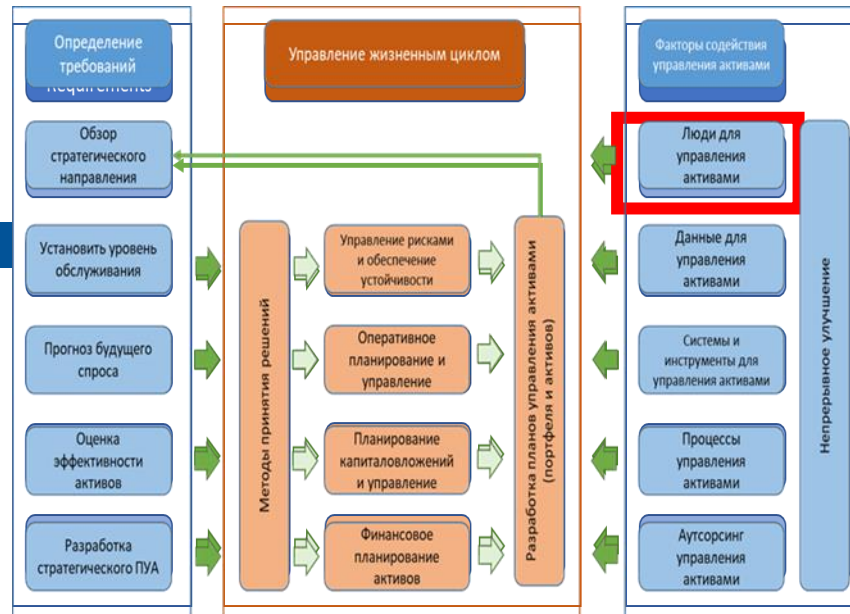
Определение требований

Requirements

Обзор стратегического направления

Установить уровень обслуживания

Прогноз будущего спроса

Оценка эффективности активов

Разработка стратегического ПУА

Управление жизненным циклом

Методы принятия решений

Управление рисками и обеспечение устойчивости

Оперативное планирование и управление

Планирование капиталовложений и управление

Финансовое планирование активов

Разработка планов управления активами (портфеля и активов)

Факторы содействия управления активами

Люди для управления активами

Данные для управления активами

Системы и инструменты для управления активами

Процессы управления активами

Аутсорсинг управления активами

Непрерывное улучшение